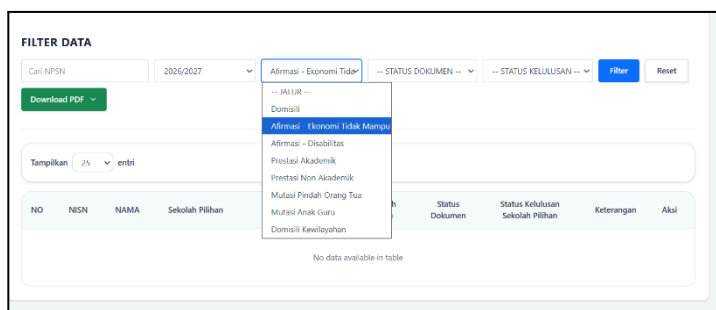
FILTER DATA

Cari NPSN

2026/2027

Afirmasi - Ekonomi Tida

-- STATUS DOKUMEN --

-- STATUS KELULUSAN --

Filter

Reset

Download PDF

-- JALUR --
Domisili
Afirmasi - Ekonomi Tidak Mampu
Afirmasi - Disabilitas
Prestasi Akademik
Prestasi Non Akademik
Mutasi Pindah Orang Tua
Mutasi Anak Guru
Domisili Kewilayahan

Tampilkan 25 entri

| NO | NISN | NAMA | Sekolah Pilihan | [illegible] h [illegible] ) | Status Dokumen | Status Kelulusan Sekolah Pilihan | Keterangan | Aksi |
|---|---|---|---|---|---|---|---|---|
| No data available in table | | | | | | | | |